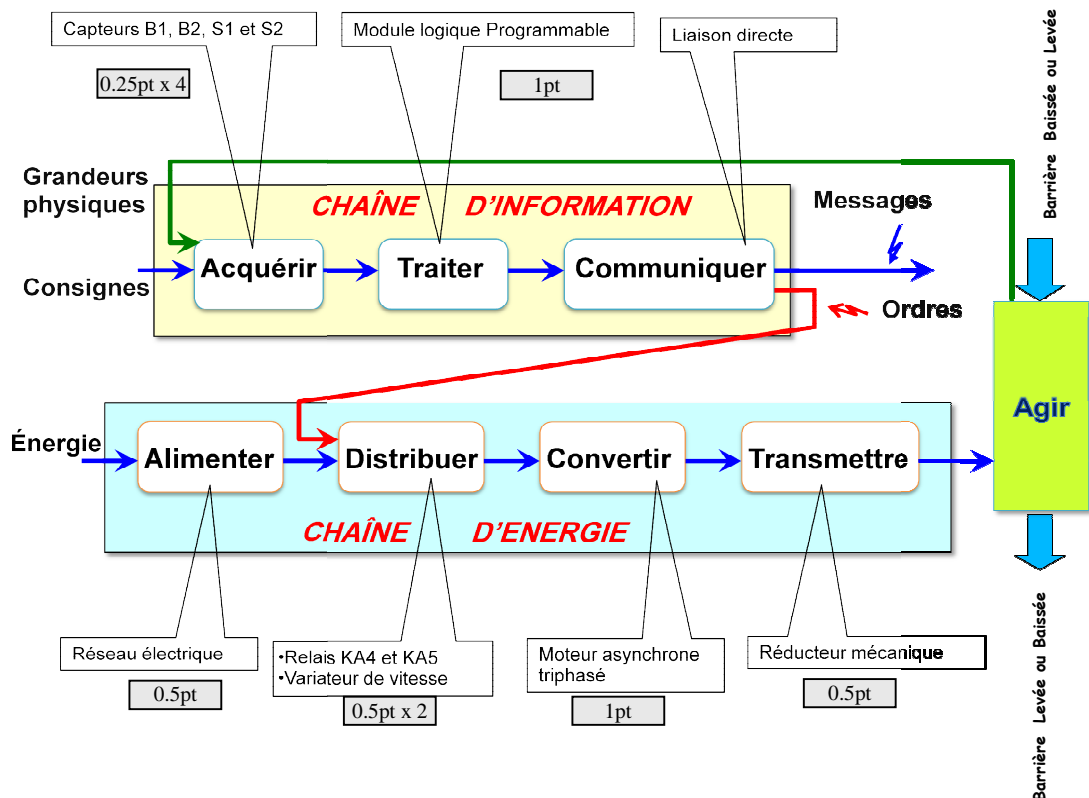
Capteurs B1, B2, S1 et S2

0.25pt x 4

Module logique Programmable

1pt

Liaison directe

Barrière Baissée ou Levée

Grandeurs physiques

CHAÎNE D'INFORMATION

Messages

Consignes

Acquérir

Traiter

Communiquer

Ordres

Agir

Énergie

Alimenter

Distribuer

Convertir

Transmettre

CHAÎNE D'ENERGIE

Réseau électrique

0.5pt

•Relais KA4 et KA5
•Variateur de vitesse

0.5pt x 2

Moteur asynchrone triphasé

1pt

Réducteur mécanique

0.5pt

Barrière Levée ou Baissée